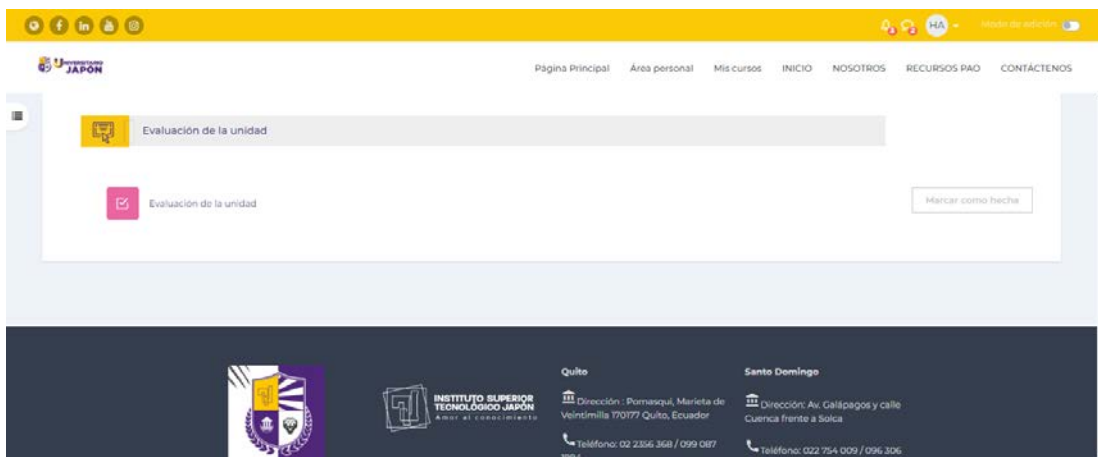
HA

Modo de edición

UNIVERSITARIO JAPÓN

Página Principal Área personal Mis cursos INICIO NOSOTROS RECURSOS PAO CONTÁCTENOS

Evaluación de la unidad

Evaluación de la unidad

Marcar como hecha

INSTITUTO SUPERIOR TECNOLÓGICO JAPÓN
Amor al conocimiento

Quito

Dirección : Pomasqui, Marieta de Veintimilla 170177 Quito, Ecuador

Teléfono: 02 2356 368 / 099 087 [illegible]

Santo Domingo

Dirección: Av. Galápagos y calle Cuenca frente a Solca

Teléfono: 022 754 009 / 096 306